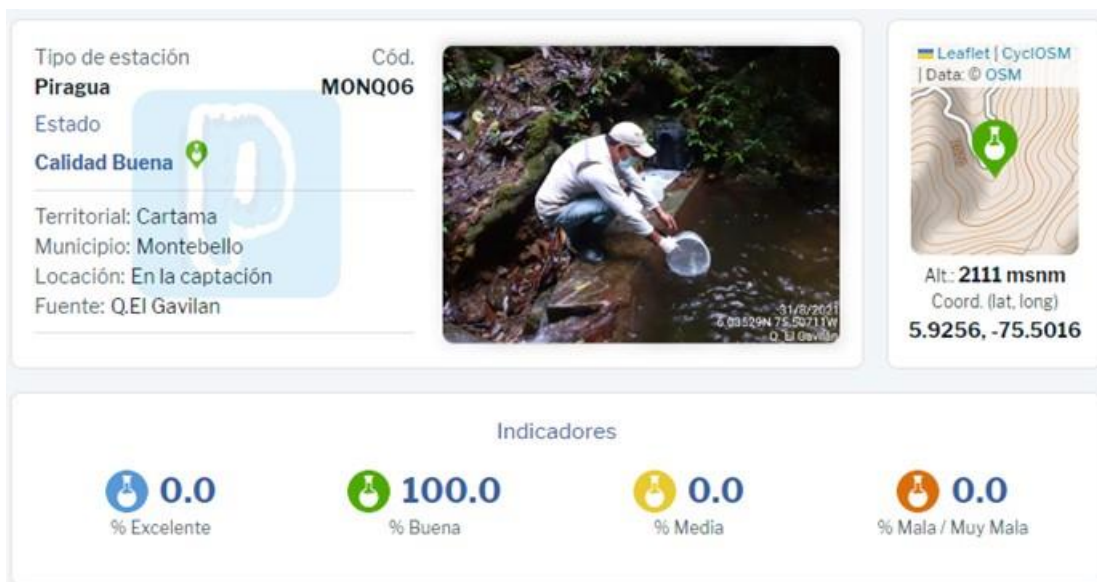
Tipo de estación
Piragua

Cód.
MONQ06

Estado
Calidad Buena

Territorial: Cartama
Municipio: Montebello
Locación: En la captación
Fuente: Q.El Gavilan

31/8/2021
5.93529N 75.50711W
Q. El Gavilan

Leaflet | CyclOSM | Data: © OSM

Alt.: 2111 msnm
Coord. (lat, long)
5.9256, -75.5016

Indicadores

0.0
% Excelente

100.0
% Buena

0.0
% Media

0.0
% Mala / Muy Mala